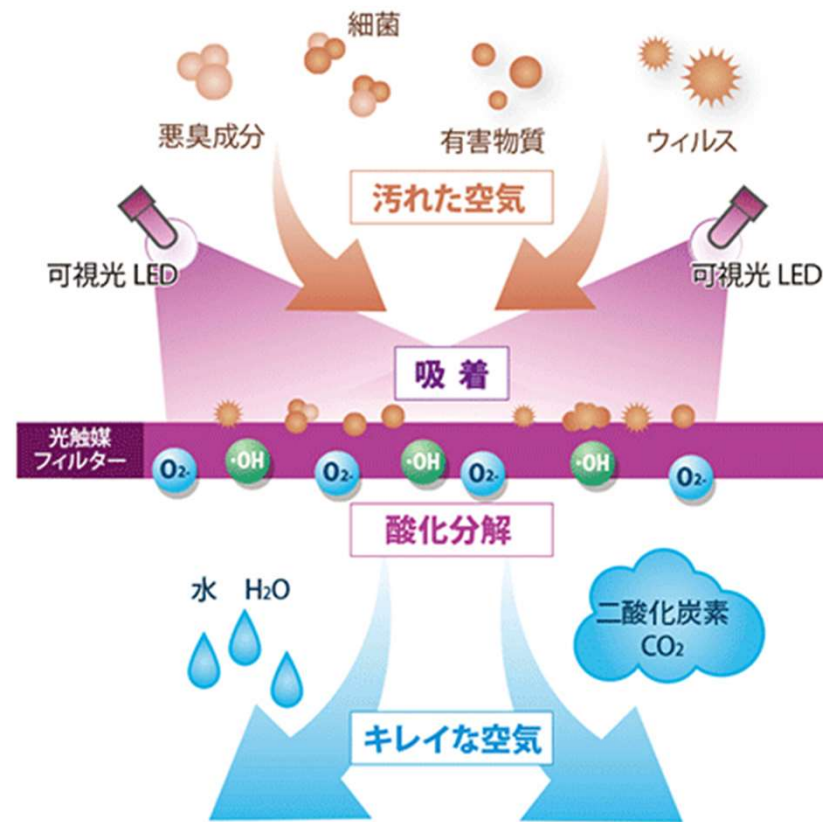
細菌

悪臭成分

有害物質

ウィルス

汚れた空気

可視光 LED

可視光 LED

吸着

光触媒フィルター

$O_{2^-}$ ·OH $O_{2^-}$ ·OH $O_{2^-}$ ·OH $O_{2^-}$

酸化分解

水 $H_2O$

二酸化炭素 $CO_2$

キレイな空気